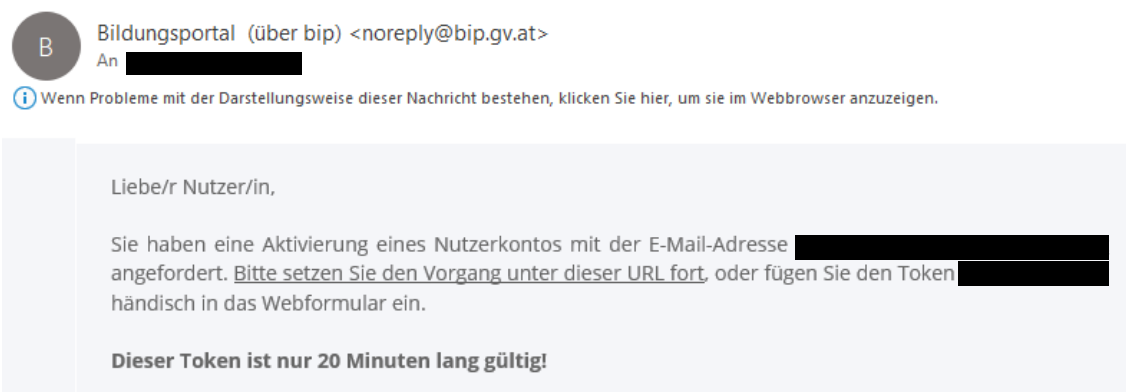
B

Bildungsportal (über bip) <noreply@bip.gv.at>
An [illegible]

Wenn Probleme mit der Darstellungsweise dieser Nachricht bestehen, klicken Sie hier, um sie im Webbrowser anzuzeigen.

Liebe/r Nutzer/in,

Sie haben eine Aktivierung eines Nutzerkontos mit der E-Mail-Adresse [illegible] angefordert. Bitte setzen Sie den Vorgang unter dieser URL fort, oder fügen Sie den Token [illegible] händisch in das Webformular ein.

**Dieser Token ist nur 20 Minuten lang gültig!**